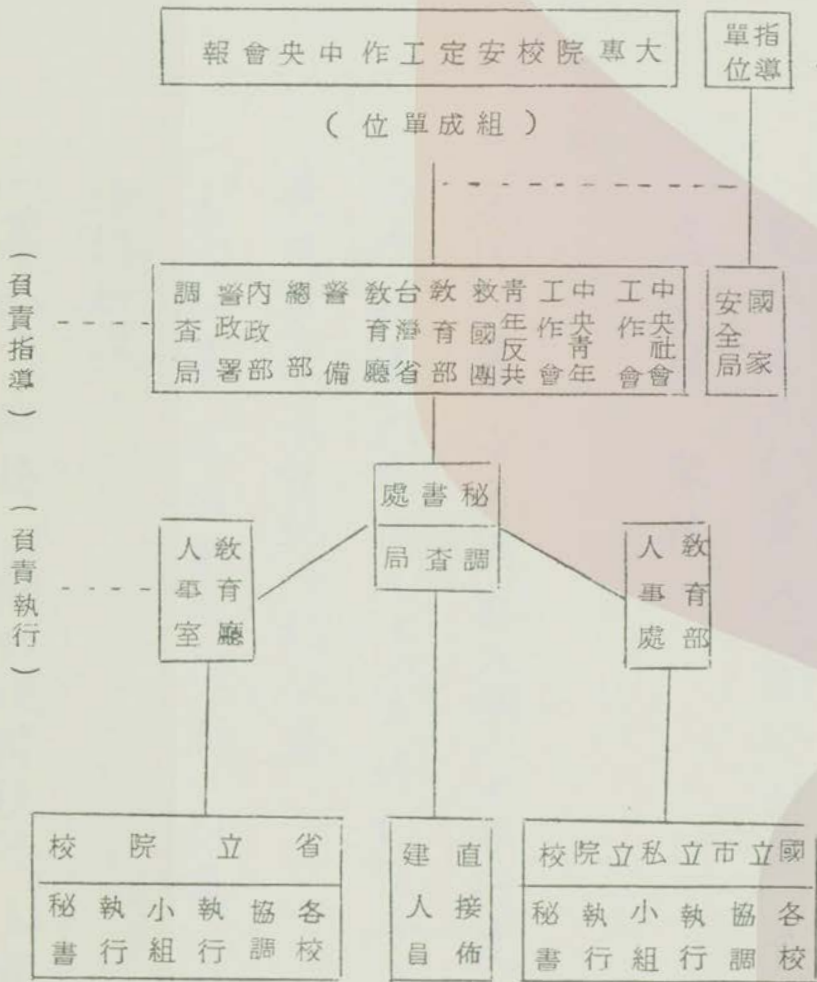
報會央中作工定安校院專大

單指
位導

（位單成組）

（負責指導）

調查局
警政署
內政部
總部
警備
教育廳
台灣省
教育部
救國團
青年反共
工作會
中央青年
工作會
中央社會

安全局
國家

處書秘
局查調

（負責執行）

人事室
教育廳

人事處
教育部

校院立省
秘書
執行
小組
執行
協調
各校

建人員
直接佈

校院立私立市立國
秘書
執行
小組
執行
協調
各校